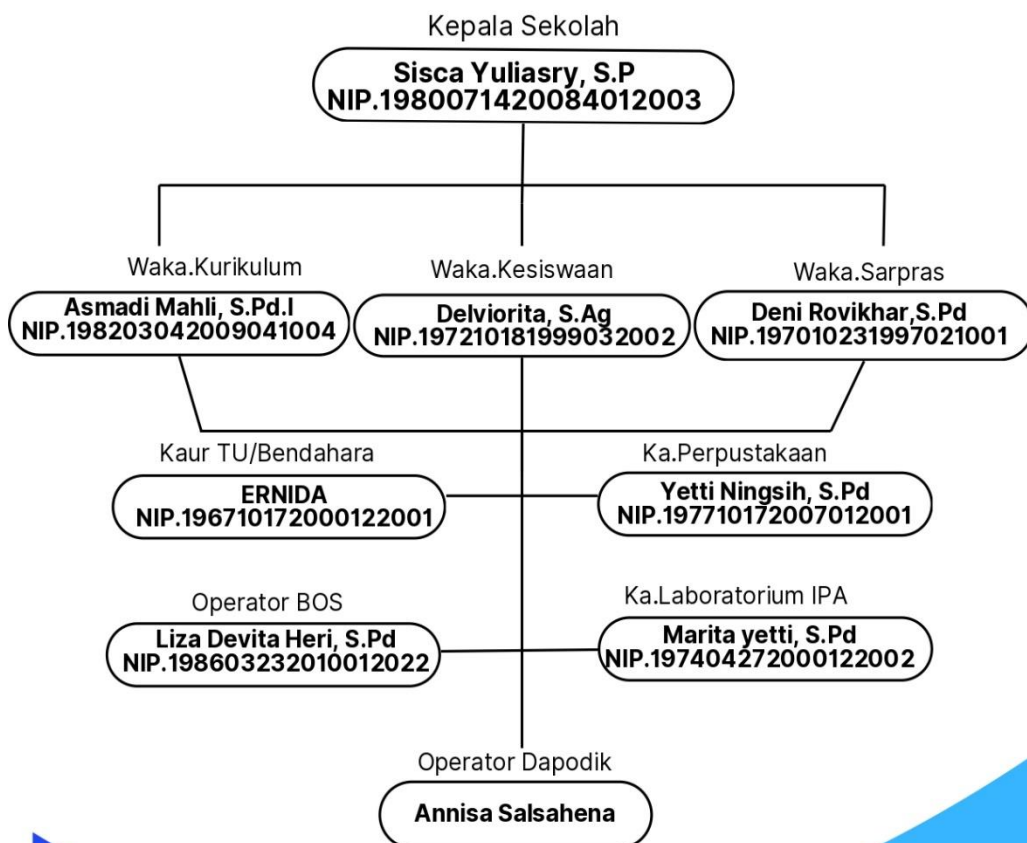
Kepala Sekolah
Sisca Yuliasry, S.P
NIP.198007142008401200З

Waka.Kurikulum
Asmadi Mahli, S.Pd.I
NIP.198203042009041004

Waka.Kesiswaan
Delviorita, S.Ag
NIP.197210181999032002

Waka.Sarpras
Deni Rovikhar,S.Pd
NIP.197010231997021001

Kaur TU/Bendahara
ERNIDA
NIP.196710172000122001

Ka.Perpustakaan
Yetti Ningsih, S.Pd
NIP.197710172007012001

Operator BOS
Liza Devita Heri, S.Pd
NIP.198603232010012022

Ka.Laboratorium IPA
Marita yetti, S.Pd
NIP.197404272000122002

Operator Dapodik
Annisa Salsahena